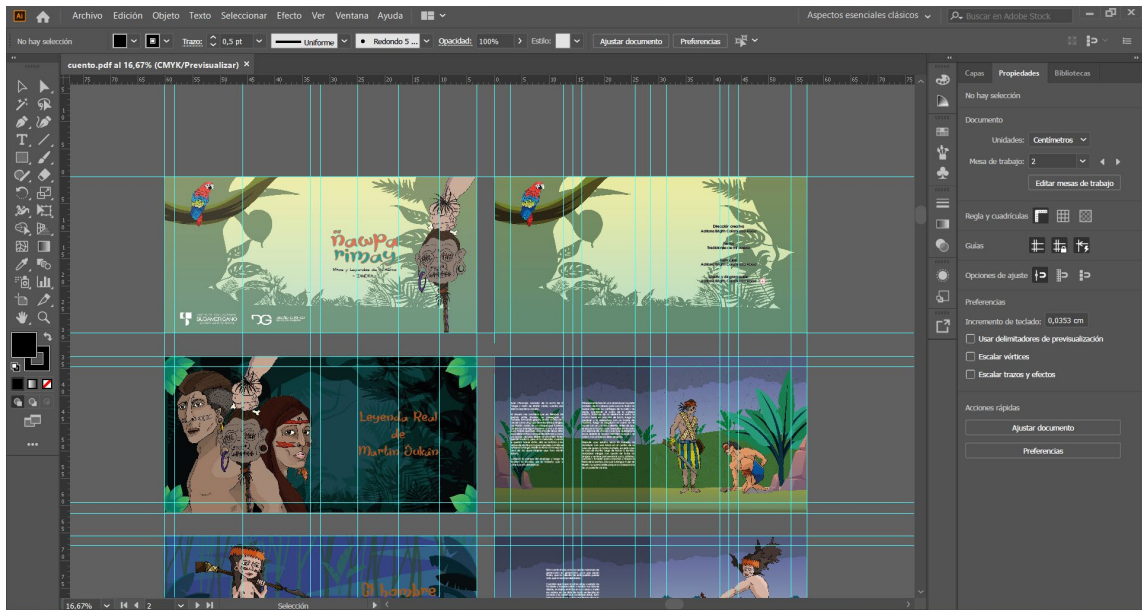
Ai

Archivo Edición Objeto Texto Seleccionar Efecto Ver Ventana Ayuda

Aspectos esenciales clásicos

Buscar en Adobe Stock

No hay selección

Trazo: 0,5 pt

Uniforme

Redondo 5 ...

Opacidad: 100%

Estilo:

Ajustar documento

Preferencias

cuento.pdf al 16,67% (CMYK/Previsualizar)

Ñawpa rimay

Mitos y Leyendas de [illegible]

Leyenda Real de Martín Dukán

El hombre

Capas Propiedades Bibliotecas

No hay selección

Documento

Unidades: Centímetros

Mesa de trabajo: 2

Editar mesas de trabajo

Regla y cuadrículas

Guías

Opciones de ajuste

Preferencias

Incremento de teclado: 0,0353 cm

Usar delimitadores de previsualización

Escalar vértices

Escalar trazos y efectos

Acciones rápidas

Ajustar documento

Preferencias

16,67%

2

Selección